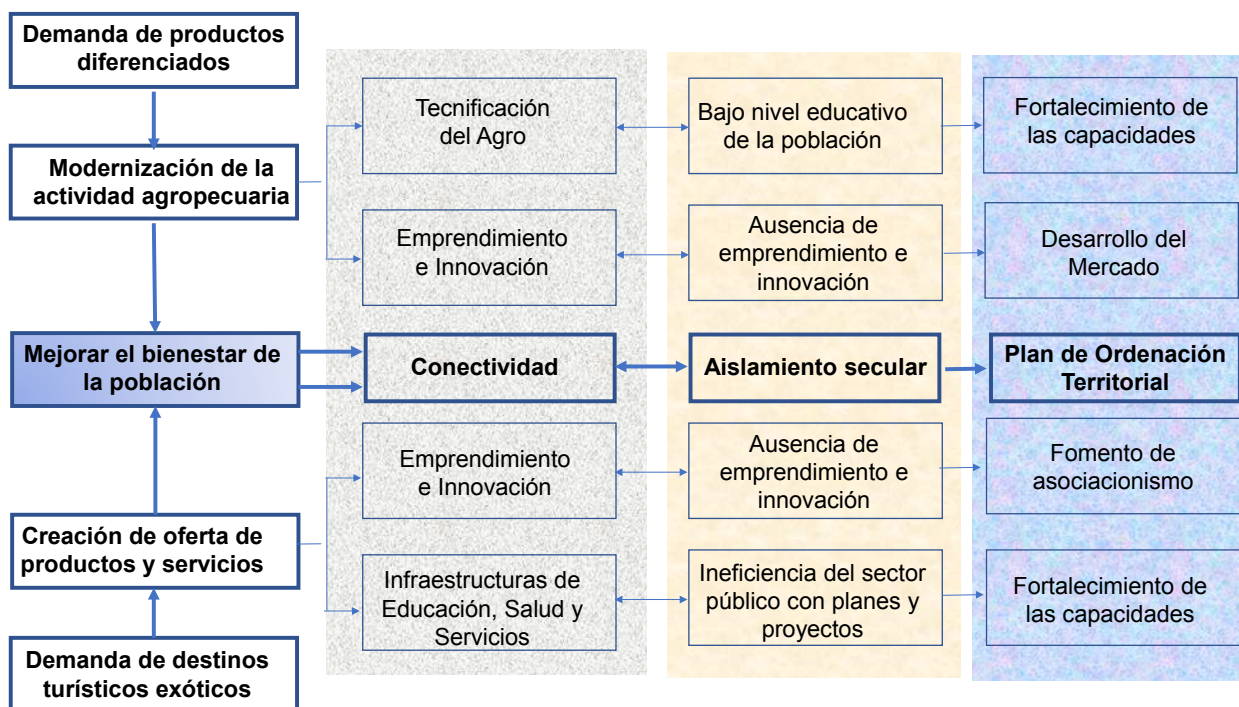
Demanda de productos diferenciados

Modernización de la actividad agropecuaria

Mejorar el bienestar de la población

Creación de oferta de productos y servicios

Demanda de destinos turísticos exóticos

Tecnificación del Agro

Emprendimiento e Innovación

Conectividad

Emprendimiento e Innovación

Infraestructuras de Educación, Salud y Servicios

Bajo nivel educativo de la población

Ausencia de emprendimiento e innovación

Aislamiento secular

Ausencia de emprendimiento e innovación

Ineficiencia del sector público con planes y proyectos

Fortalecimiento de las capacidades

Desarrollo del Mercado

Plan de Ordenación Territorial

Fomento de asociacionismo

Fortalecimiento de las capacidades